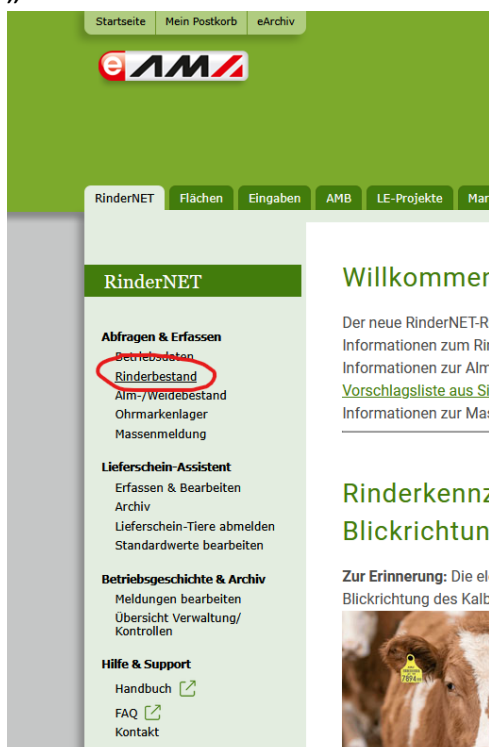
Startseite | Mein Postkorb | eArchiv

eAMA

RinderNET | Flächen | Eingaben | AMB | LE-Projekte | Mar

RinderNET

Abfragen & Erfassen
Betriebsdaten
Rinderbestand
Alm-/Weidebestand
Ohrmarkenlager
Massenmeldung

Lieferschein-Assistent
Erfassen & Bearbeiten
Archiv
Lieferschein-Tiere abmelden
Standardwerte bearbeiten

Betriebsgeschichte & Archiv
Meldungen bearbeiten
Übersicht Verwaltung/ Kontrollen

Hilfe & Support
Handbuch
FAQ
Kontakt

Willkommer

Der neue RinderNET-R
Informationen zum Ri
Informationen zur Alm
Vorschlagsliste aus Si
Informationen zur Mas

Rinderkennz
Blickrichtun

Zur Erinnerung: Die el
Blickrichtung des Kalb

7894